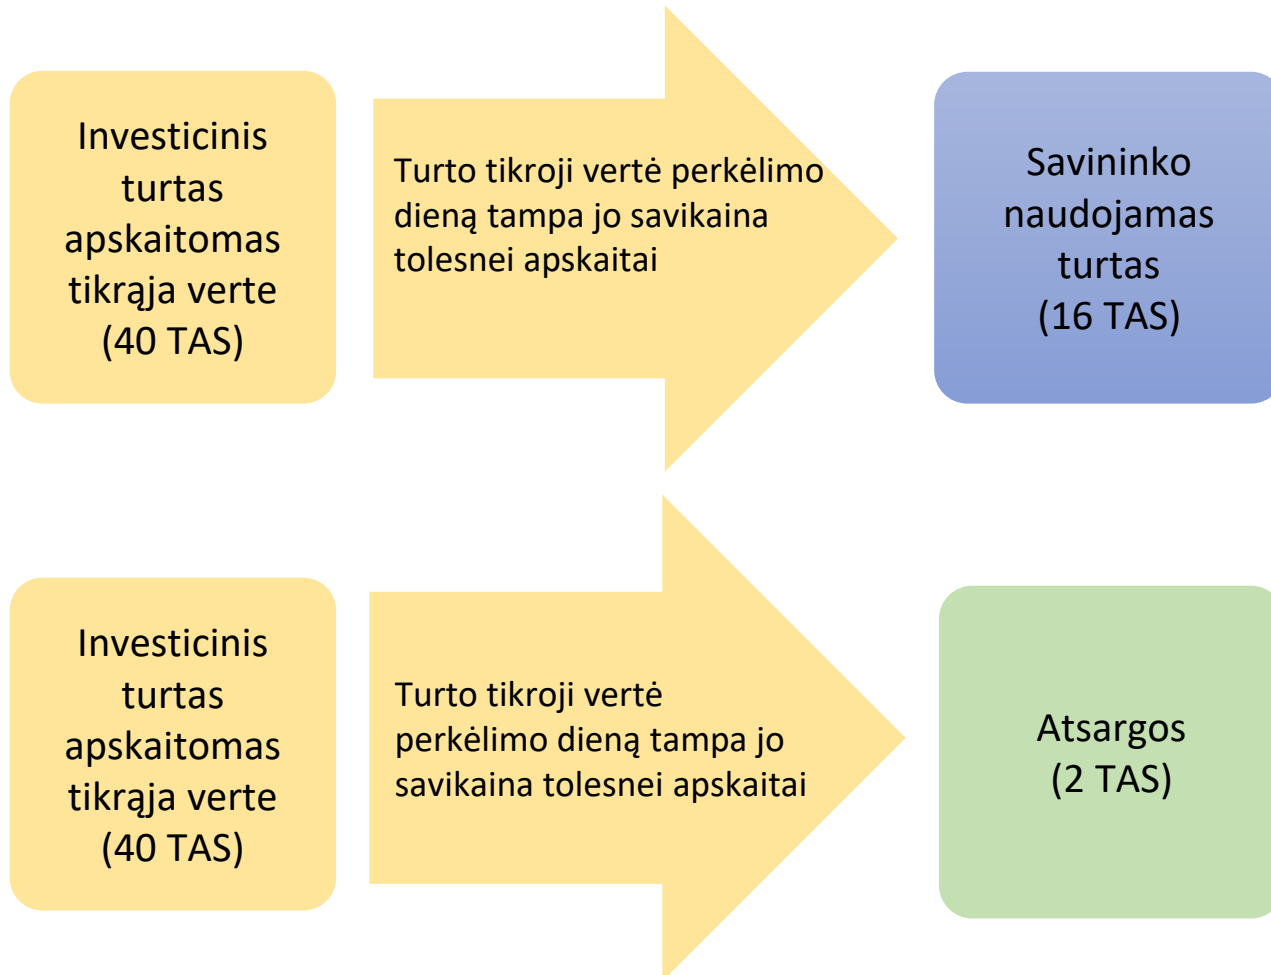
Investicinis turtas apskaitomas tikrąja verte (40 TAS)

Turto tikroji vertė perkėlimo dieną tampa jo savikaina tolesnei apskaitai

Savininko naudojamas turtas (16 TAS)

Investicinis turtas apskaitomas tikrąja verte (40 TAS)

Turto tikroji vertė perkėlimo dieną tampa jo savikaina tolesnei apskaitai

Atsargos (2 TAS)